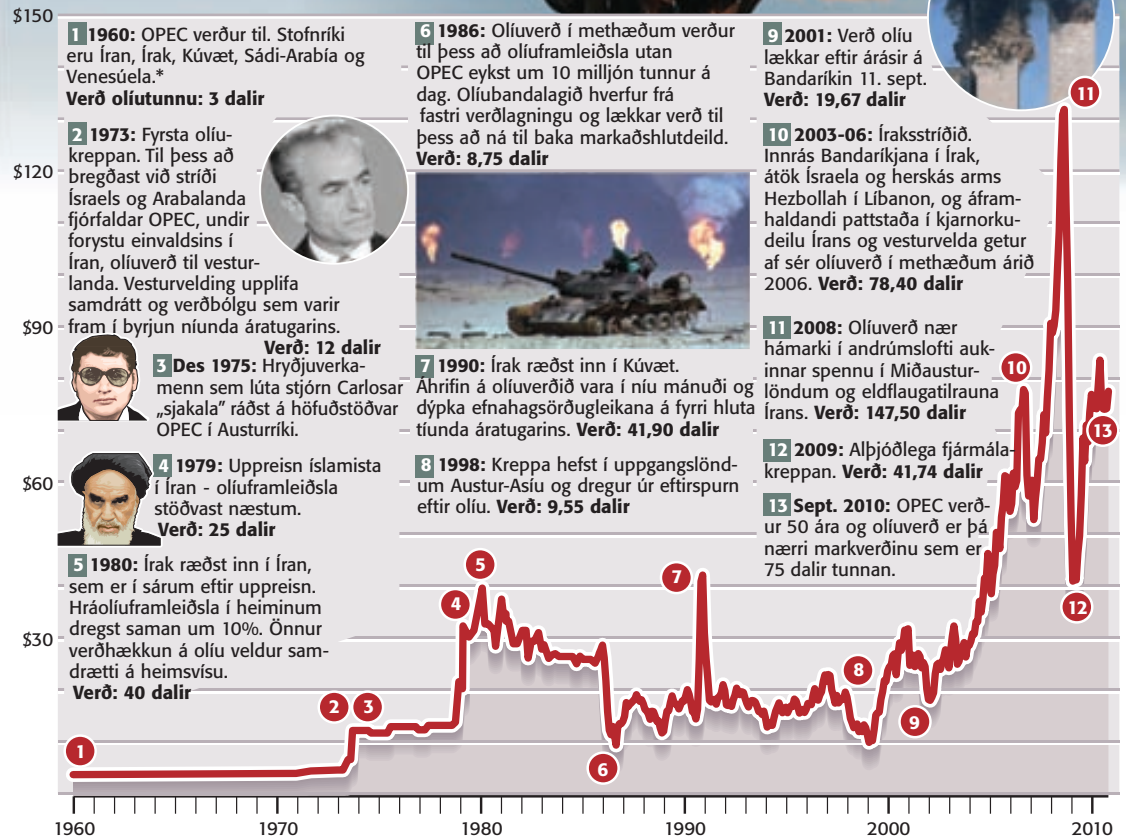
$150

$120

$90

$60

$30

1 1960: OPEC verður til. Stofnríki eru Íran, Írak, Kúvæt, Sádi-Arabía og Venesúela.*
Verð olíutunnu: 3 dalir

2 1973: Fyrsta olíukreppan. Til þess að bregðast við stríði Ísraels og Arabalanda fjórfaldar OPEC, undir forystu einvaldsins í Íran, olíuverð til vesturlanda. Vesturvelding upplifa samdrátt og verðbólgu sem varir fram í byrjun níunda áratugarins.
Verð: 12 dalir

3 Des 1975: Hryðjuverkamenn sem lúta stjórn Carlosar „sjakala" ráðast á höfuðstöðvar OPEC í Austurríki.

4 1979: Uppreisn íslamista í Íran - olíuframleiðsla stöðvast næstum.
Verð: 25 dalir

5 1980: Írak ræðst inn í Íran, sem er í sárum eftir uppreisn. Hráolíuframleiðsla í heiminum dregst saman um 10%. Önnur verðhækkun á olíu veldur samdrætti á heimsvísu.
Verð: 40 dalir

6 1986: Olíuverð í methæðum verður til þess að olíuframleiðsla utan OPEC eykst um 10 milljón tunnur á dag. Olíubandalagið hverfur frá fastri verðlagningu og lækkar verð til þess að ná til baka markaðshlutdeild.
Verð: 8,75 dalir

7 1990: Írak ræðst inn í Kúvæt. Áhrifin á olíuverðið vara í níu mánuði og dýpka efnahagsörðugleikana á fyrri hluta tíunda áratugarins. Verð: 41,90 dalir

8 1998: Kreppa hefst í uppgangslöndum Austur-Asíu og dregur úr eftirspurn eftir olíu. Verð: 9,55 dalir

9 2001: Verð olíu lækkar eftir árásir á Bandaríkin 11. sept.
Verð: 19,67 dalir

10 2003-06: Íraksstríðið. Innrás Bandaríkjana í Írak, átök Ísraela og herskás arms Hezbollah í Líbanon, og áframhaldandi pattstaða í kjarnorkudeilu Írans og vesturvelda getur af sér olíuverð í methæðum árið 2006. Verð: 78,40 dalir

11 2008: Olíuverð nær hámarki í andrúmslofti aukinnar spennu í Miðausturlöndum og eldflaugatilrauna Írans. Verð: 147,50 dalir

12 2009: Alþjóðlega fjármálakreppan. Verð: 41,74 dalir

13 Sept. 2010: OPEC verður 50 ára og olíuverð er þá nærri markverðinu sem er 75 dalir tunnan.

1 2 3 4 5 6 7 8 9 10 11 12 13

1960 1970 1980 1990 2000 2010